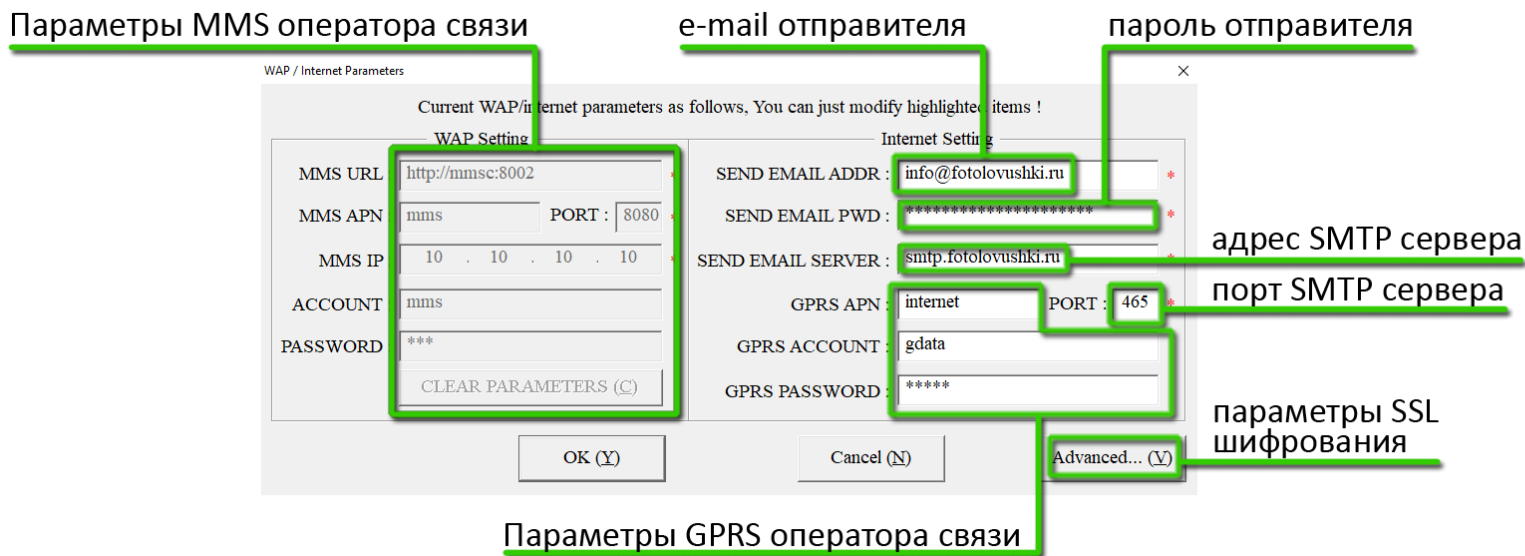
Параметры MMS оператора связи

e-mail отправителя

пароль отправителя

WAP / Internet Parameters

Current WAP/internet parameters as follows, You can just modify highlighted items !

WAP Setting

MMS URL http://mmsc:8002 *

MMS APN mms PORT : 8080 *

MMS IP 10 . 10 . 10 . 10 *

ACCOUNT mms

PASSWORD ***

CLEAR PARAMETERS (C)

Internet Setting

SEND EMAIL ADDR : info@fotolovushki.ru *

SEND EMAIL PWD : ********************** *

SEND EMAIL SERVER : smtp.fotolovushki.ru *

GPRS APN : internet PORT : 465 *

GPRS ACCOUNT : gdata

GPRS PASSWORD : *****

адрес SMTP сервера

порт SMTP сервера

параметры SSL шифрования

OK (Y)

Cancel (N)

Advanced... (V)

Параметры GPRS оператора связи